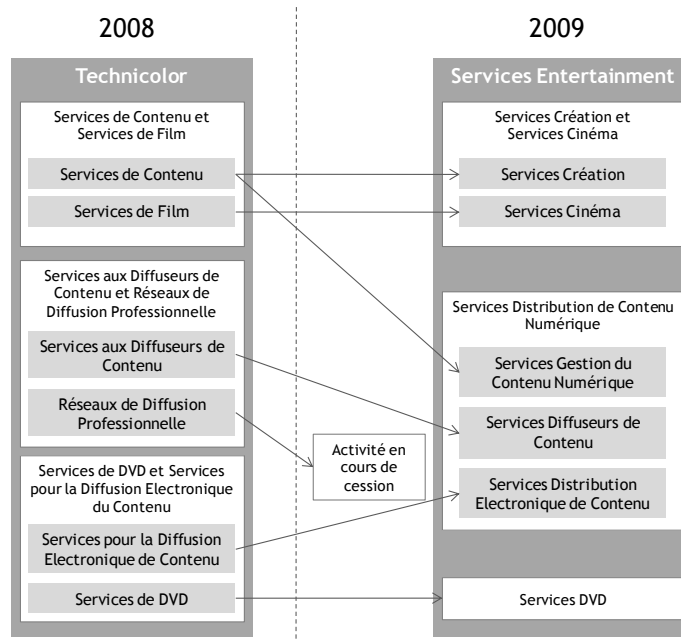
2008

2009

Technicolor

Services de Contenu et Services de Film

Services de Contenu

Services de Film

Services aux Diffuseurs de Contenu et Réseaux de Diffusion Professionnelle

Services aux Diffuseurs de Contenu

Réseaux de Diffusion Professionnelle

Services de DVD et Services pour la Diffusion Electronique du Contenu

Services pour la Diffusion Electronique de Contenu

Services de DVD

Activité en cours de cession

Services Entertainment

Services Création et Services Cinéma

Services Création

Services Cinéma

Services Distribution de Contenu Numérique

Services Gestion du Contenu Numérique

Services Diffuseurs de Contenu

Services Distribution Electronique de Contenu

Services DVD